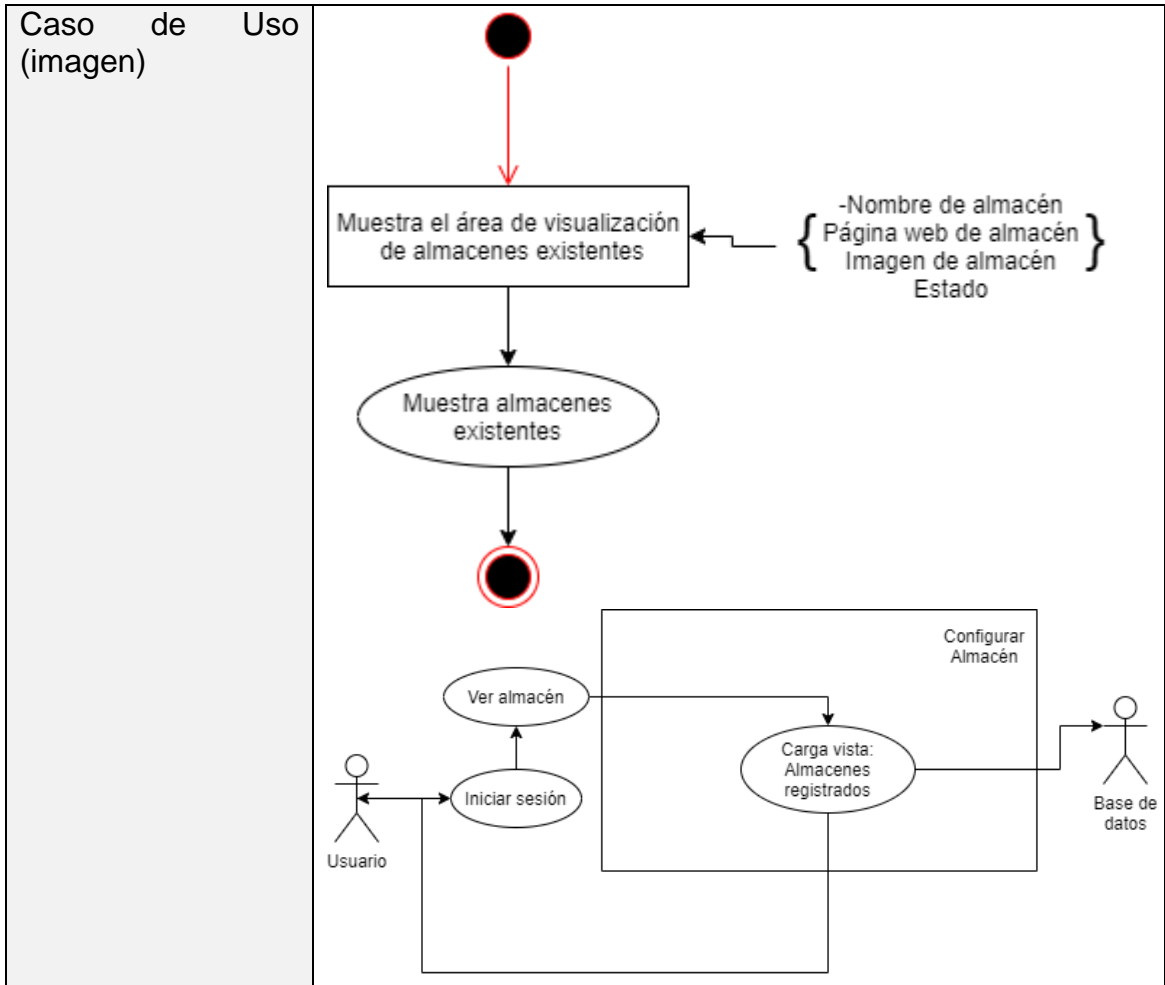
Caso de Uso (imagen)

Muestra el área de visualización de almacenes existentes

-Nombre de almacén
Página web de almacén
Imagen de almacén
Estado

Muestra almacenes existentes

Configurar Almacén

Ver almacén

Carga vista: Almacenes registrados

Iniciar sesión

Usuario

Base de datos